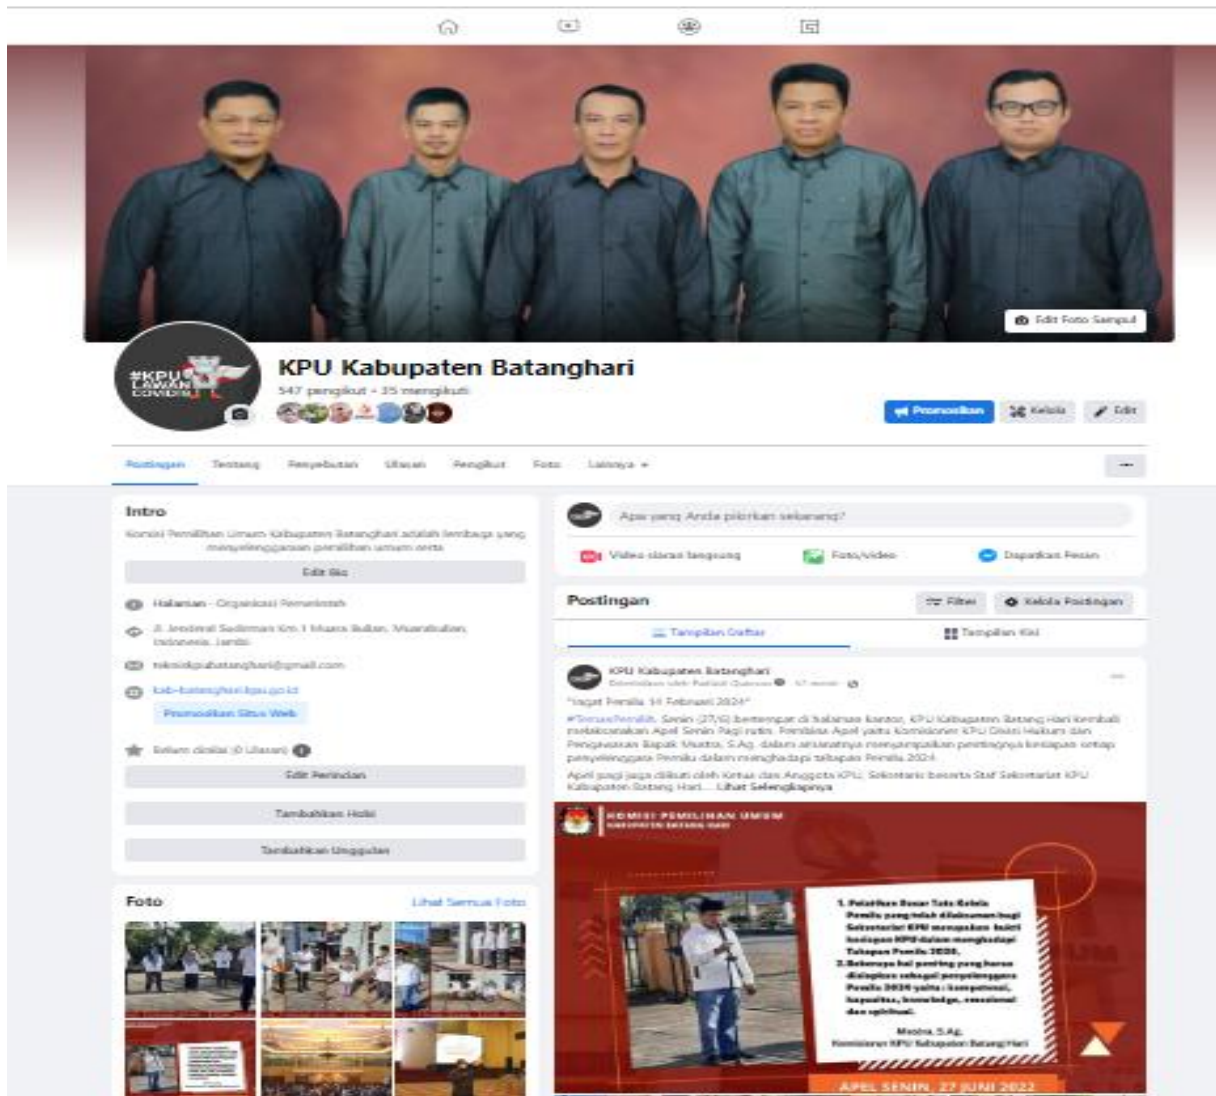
Edit Foto Sampul

#KPU LAWAN COVID19

KPU Kabupaten Batanghari
547 pengikut • 35 mengikuti

Promosikan
Kelola
Edit

Postingan Tentang Penyebutan Ulasan Pengikut Foto Lainnya

Intro
Komisi Pemilihan Umum Kabupaten Batanghari adalah lembaga yang menyelenggarakan pemilihan umum serta
Edit Bio
Halaman · Organisasi Pemerintah
Jl. Jenderal Sudirman Km.1 Muara Bulian, Muarabulian, Indonesia, Jambi
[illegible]@gmail.com
kab-batanghari.kpu.go.id
Promosikan Situs Web
Belum dinilai (0 Ulasan)
Edit Perincian
Tambahkan Hobi
Tambahkan Unggulan

Foto
Lihat Semua Foto

Apa yang Anda pikirkan sekarang?
Video siaran langsung
Foto/video
Dapatkan Pesan

Postingan
Filter
Kelola Postingan
Tampilan Daftar
Tampilan Kisi

KPU Kabupaten Batanghari
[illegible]
"Ingat Pemilu 14 Februari 2024"
#SemuaPemilih. Senin (27/6) bertempat di halaman kantor, KPU Kabupaten Batang Hari kembali melaksanakan Apel Senin Pagi rutin. Pembina Apel yaitu Komisioner KPU Divisi Hukum dan Pengawasan Bapak Mustra, S.Ag. dalam amanatnya menyampaikan pentingnya kesiapan setiap penyelenggara Pemilu dalam menghadapi tahapan Pemilu 2024.
Apel pagi juga diikuti oleh Ketua dan Anggota KPU, Sekretaris beserta Staf Sekretariat KPU Kabupaten Batang Hari.... Lihat Selengkapnya

KOMISI PEMILIHAN UMUM
KABUPATEN BATANG HARI

1. Pelatihan Dasar Tata Kelola Pemilu yang telah dilaksanakan bagi Sekretariat KPU merupakan bukti kesiapan KPU dalam menghadapi Tahapan Pemilu 2024.
2. Beberapa hal penting yang harus dimiliki sebagai penyelenggara Pemilu 2024 yaitu : kompetensi, kapasitas, knowledge, emosional dan spiritual.
Mustra, S.Ag.
Komisioner KPU Kabupaten Batang Hari

APEL SENIN, 27 JUNI 2022